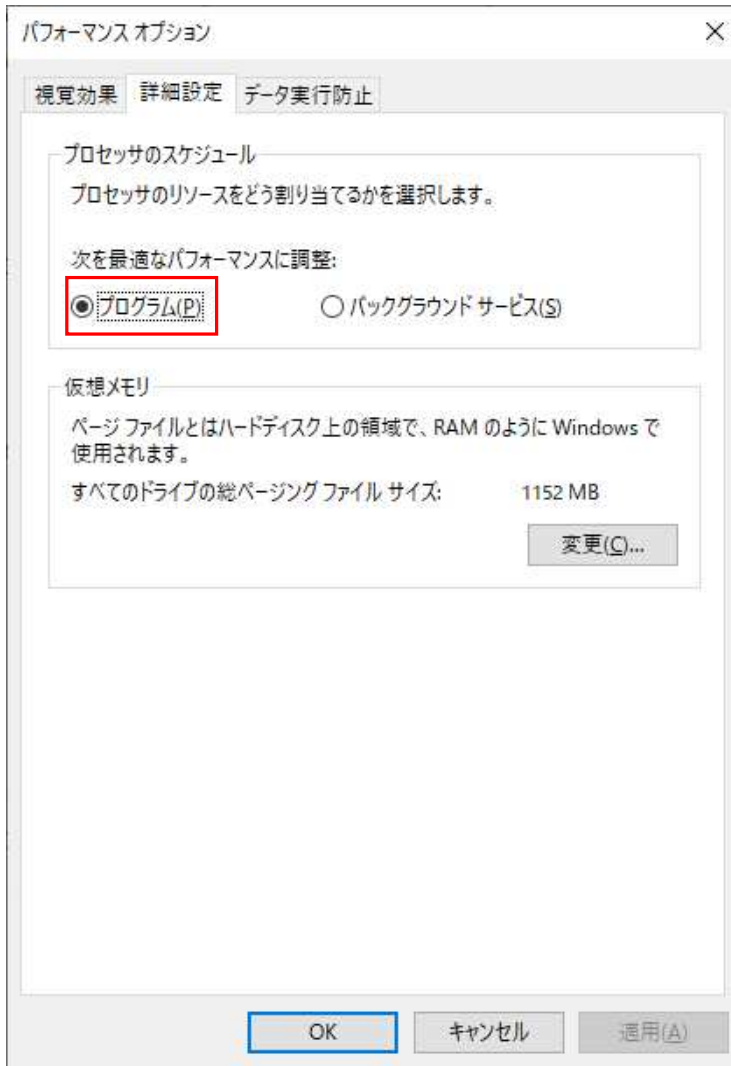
パフォーマンス オプション

×

視覚効果 詳細設定 データ実行防止

プロセッサのスケジュール

プロセッサのリソースをどう割り当てるかを選択します。

次を最適なパフォーマンスに調整:

プログラム(P)

バックグラウンド サービス(S)

仮想メモリ

ページ ファイルとはハードディスク上の領域で、RAM のように Windows で使用されます。

すべてのドライブの総ページング ファイル サイズ: 1152 MB

変更(C)...

OK

キャンセル

適用(A)